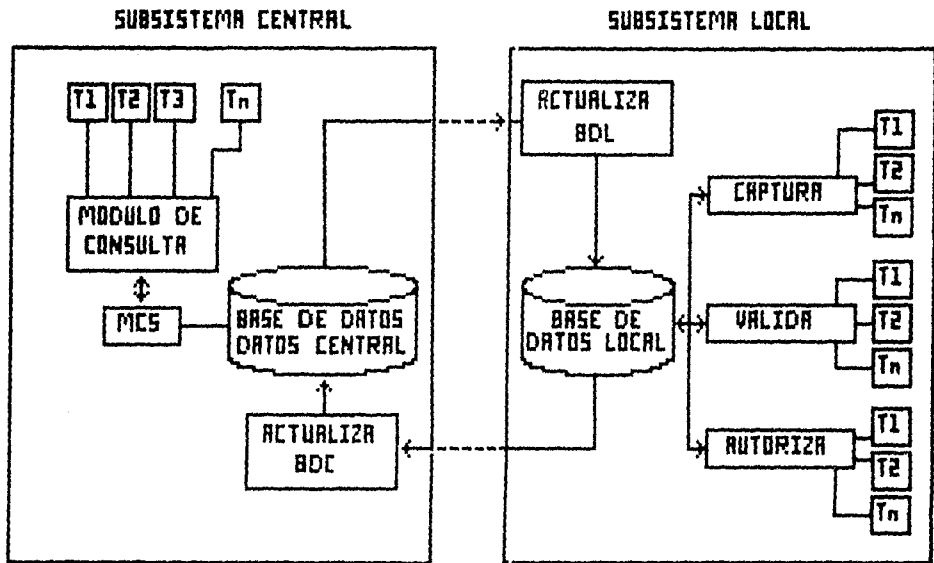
SUBSISTEMA CENTRAL

T1
T2
T3
Tn

MODULO DE CONSULTA

MCS

BASE DE DATOS DATOS CENTRAL

ACTUALIZA BDC

SUBSISTEMA LOCAL

ACTUALIZA BDL

BASE DE DATOS LOCAL

CAPTURA
T1
T2
Tn

VALIDA
T1
T2
Tn

AUTORIZA
T1
T2
Tn